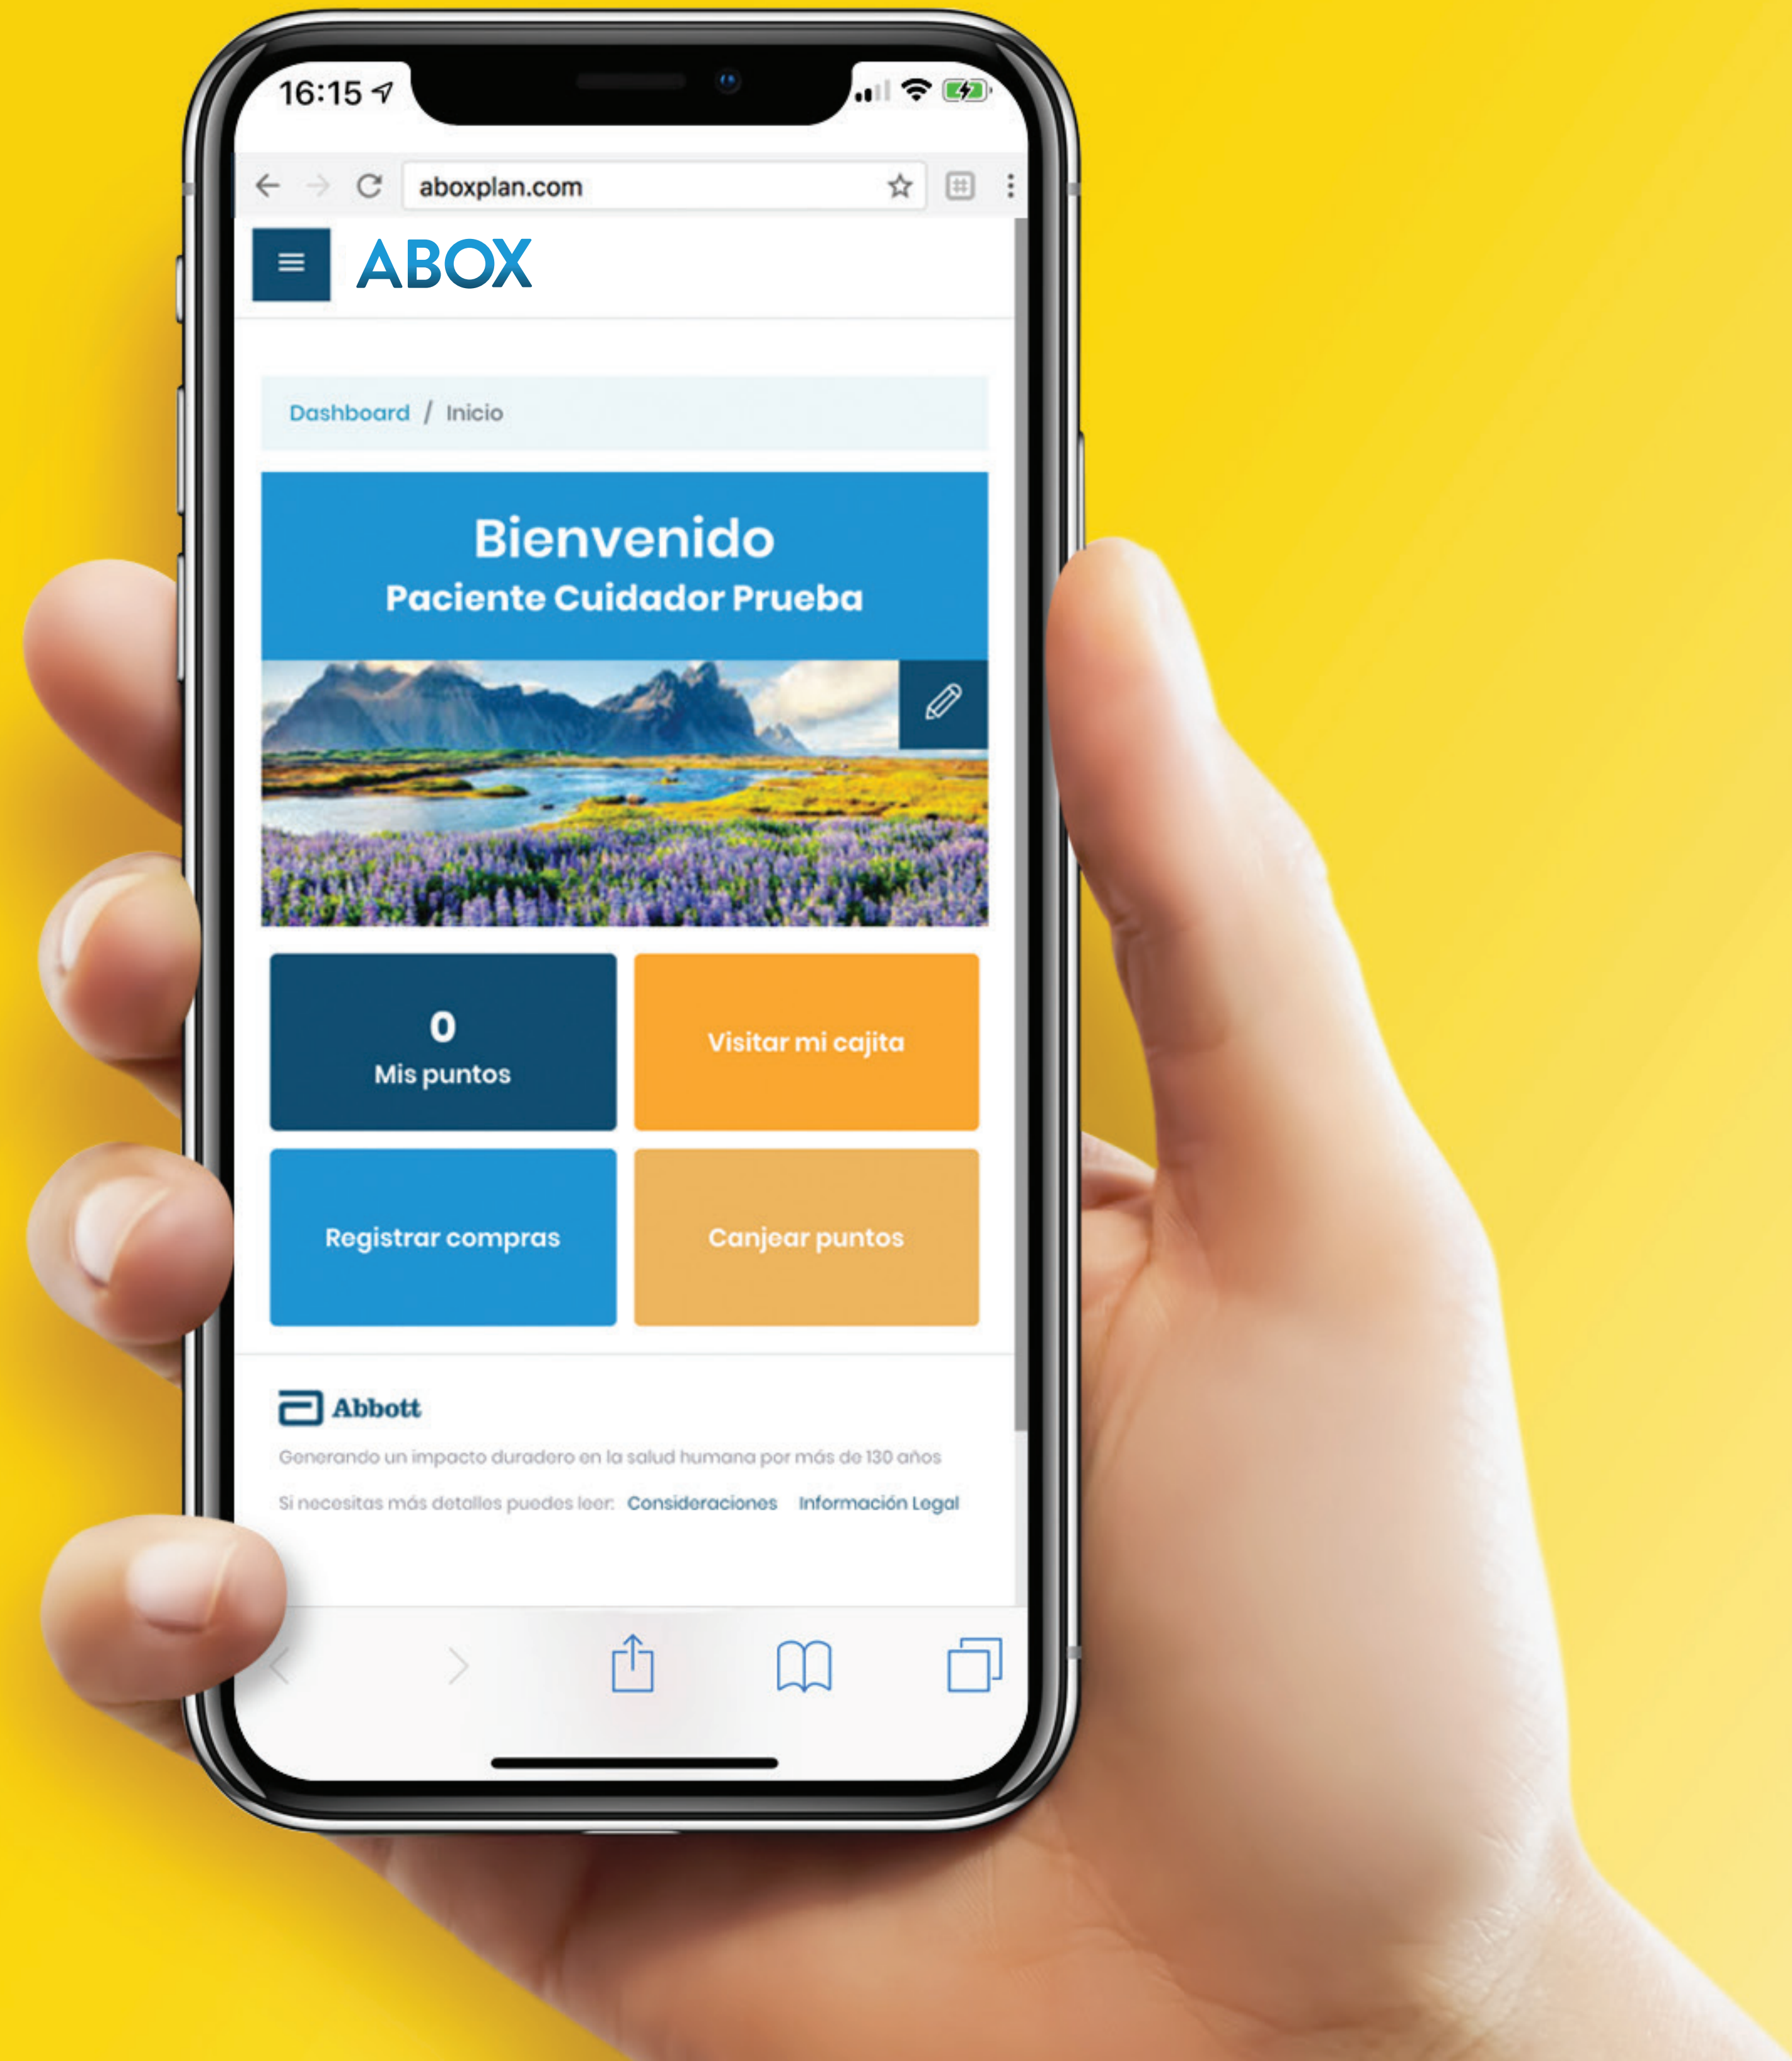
16:15

aboxplan.com

ABOX

Dashboard / Inicio

Bienvenido
Paciente Cuidador Prueba

0
Mis puntos

Visitar mi cajita

Registrar compras

Canjear puntos

Abbott

Generando un impacto duradero en la salud humana por más de 130 años

Si necesitas más detalles puedes leer: Consideraciones Información Legal